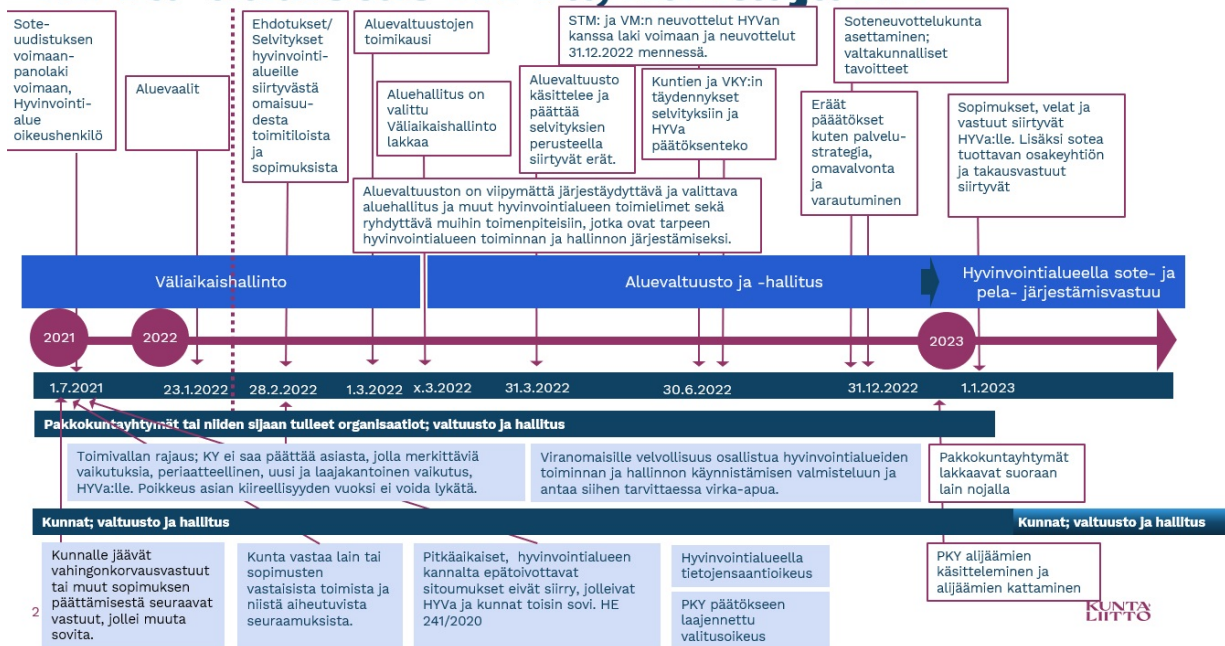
Sote-uudistuksen voimaanpanolaki voimaan, Hyvinvointialue oikeushenkilö

Aluevaalit

Ehdotukset/ Selvitykset hyvinvointialueille siirtyvästä omaisuudesta toimitiloista ja sopimuksista

Aluevaltuustojen toimikausi

Aluehallitus on valittu Väliaikaishallinto lakkaa

Aluevaltuusto käsittelee ja päättää selvityksien perusteella siirtyvät erät.

STM: ja VM:n neuvottelut HYVan kanssa laki voimaan ja neuvottelut 31.12.2022 mennessä.

Kuntien ja VKY:in täydennykset selvityksiin ja HYVa päätöksenteko

Soteneuvottelukunta asettaminen; valtakunnalliset tavoitteet

Eräät päätökset kuten palvelustrategia, omavalvonta ja varautuminen

Sopimukset, velat ja vastuut siirtyvät HYVa:lle. Lisäksi sotea tuottavan osakeyhtiön ja takausvastuut siirtyvät

Aluevaltuuston on viipymättä järjestäydyttävä ja valittava aluehallitus ja muut hyvinvointialueen toimielimet sekä ryhdyttävä muihin toimenpiteisiin, jotka ovat tarpeen hyvinvointialueen toiminnan ja hallinnon järjestämiseksi.

Väliaikaishallinto

Aluevaltuusto ja -hallitus

Hyvinvointialueella sote- ja pela- järjestämisvastuu

2021

2022

2023

1.7.2021

23.1.2022

28.2.2022

1.3.2022

x.3.2022

31.3.2022

30.6.2022

31.12.2022

1.1.2023

Pakkokuntayhtymät tai niiden sijaan tulleet organisaatiot; valtuusto ja hallitus

Toimivallan rajaus; KY ei saa päättää asiasta, jolla merkittäviä vaikutuksia, periaatteellinen, uusi ja laajakantoinen vaikutus, HYVa:lle. Poikkeus asian kiireellisyyden vuoksi ei voida lykätä.

Viranomaisille velvollisuus osallistua hyvinvointialueiden toiminnan ja hallinnon käynnistämisen valmisteluun ja antaa siihen tarvittaessa virka-apua.

Pakkokuntayhtymät lakkaavat suoraan lain nojalla

Kunnat; valtuusto ja hallitus

Kunnat; valtuusto ja hallitus

Kunnalle jäävät vahingonkorvausvastuut tai muut sopimuksen päättämisestä seuraavat vastuut, jollei muuta sovita.

Kunta vastaa lain tai sopimusten vastaisista toimista ja niistä aiheutuvista seuraamuksista.

Pitkäaikaiset, hyvinvointialueen kannalta epätoivottavat sitoumukset eivät siirry, jolleivat HYVa ja kunnat toisin sovi. HE 241/2020

Hyvinvointialueella tietojensaantioikeus

PKY päätökseen laajennettu valitusoikeus

PKY alijäämien käsitteleminen ja alijäämien kattaminen

2

KUNTA LIITTO